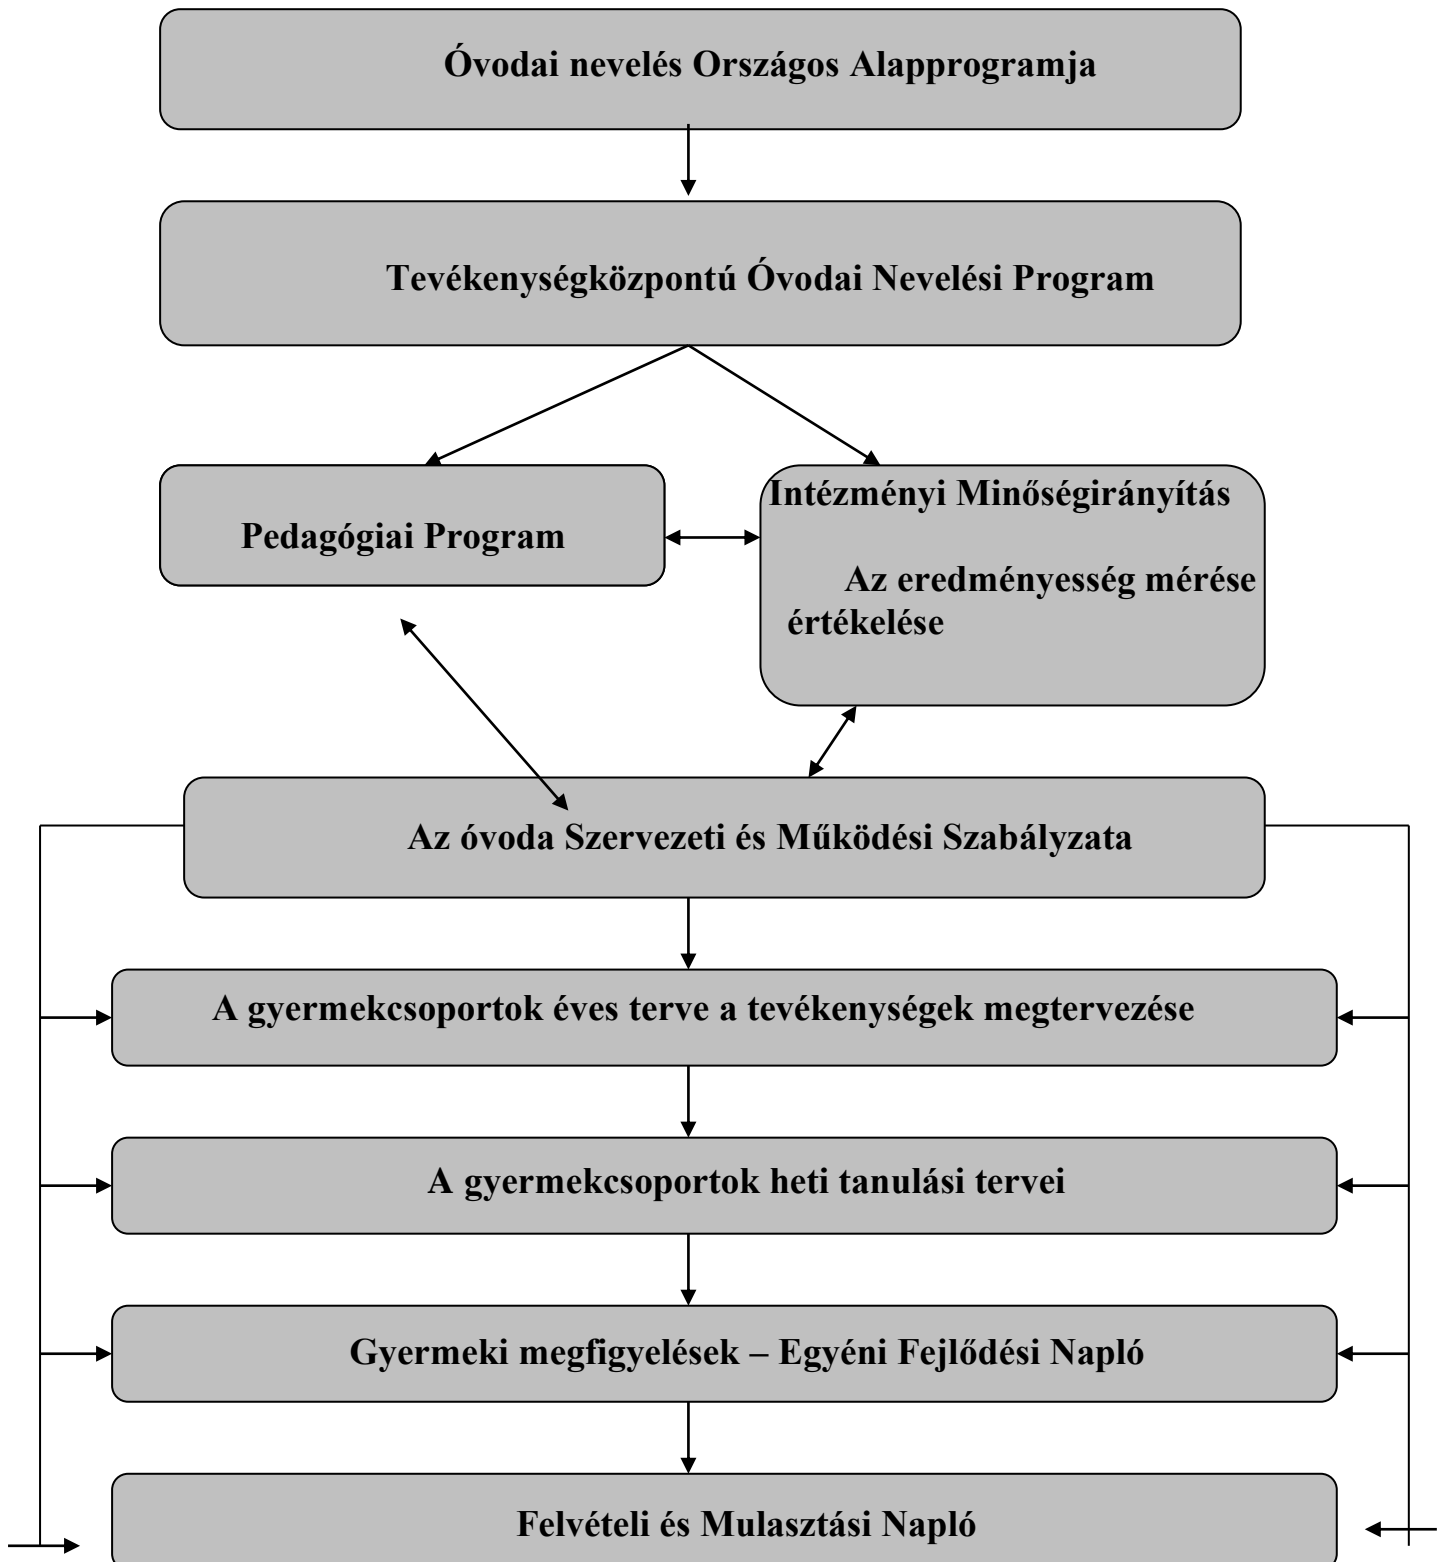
Óvodai nevelés Országos Alapprogramja

Tevékenységközpontú Óvodai Nevelési Program

Pedagógiai Program

Intézményi Minőségirányítás

Az eredményesség mérése értékelése

Az óvoda Szervezeti és Működési Szabályzata

A gyermekcsoportok éves terve a tevékenységek megtervezése

A gyermekcsoportok heti tanulási tervei

Gyermeki megfigyelések – Egyéni Fejlődési Napló

Felvételi és Mulasztási Napló